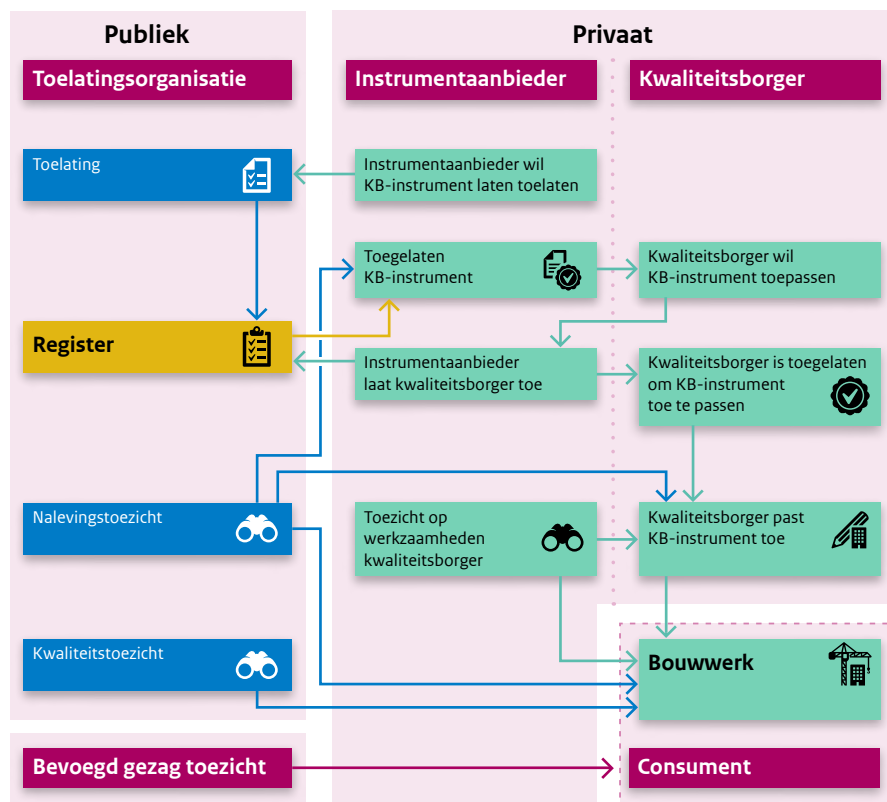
Publiek

Privaat

Toelatingsorganisatie

Instrumentaanbieder

Kwaliteitsborger

Toelating

Instrumentaanbieder wil KB-instrument laten toelaten

Toegelaten KB-instrument

Kwaliteitsborger wil KB-instrument toepassen

Register

Instrumentaanbieder laat kwaliteitsborger toe

Kwaliteitsborger is toegelaten om KB-instrument toe te passen

Nalevingstoezicht

Toezicht op werkzaamheden kwaliteitsborger

Kwaliteitsborger past KB-instrument toe

Kwaliteitstoezicht

Bouwwerk

Bevoegd gezag toezicht

Consument